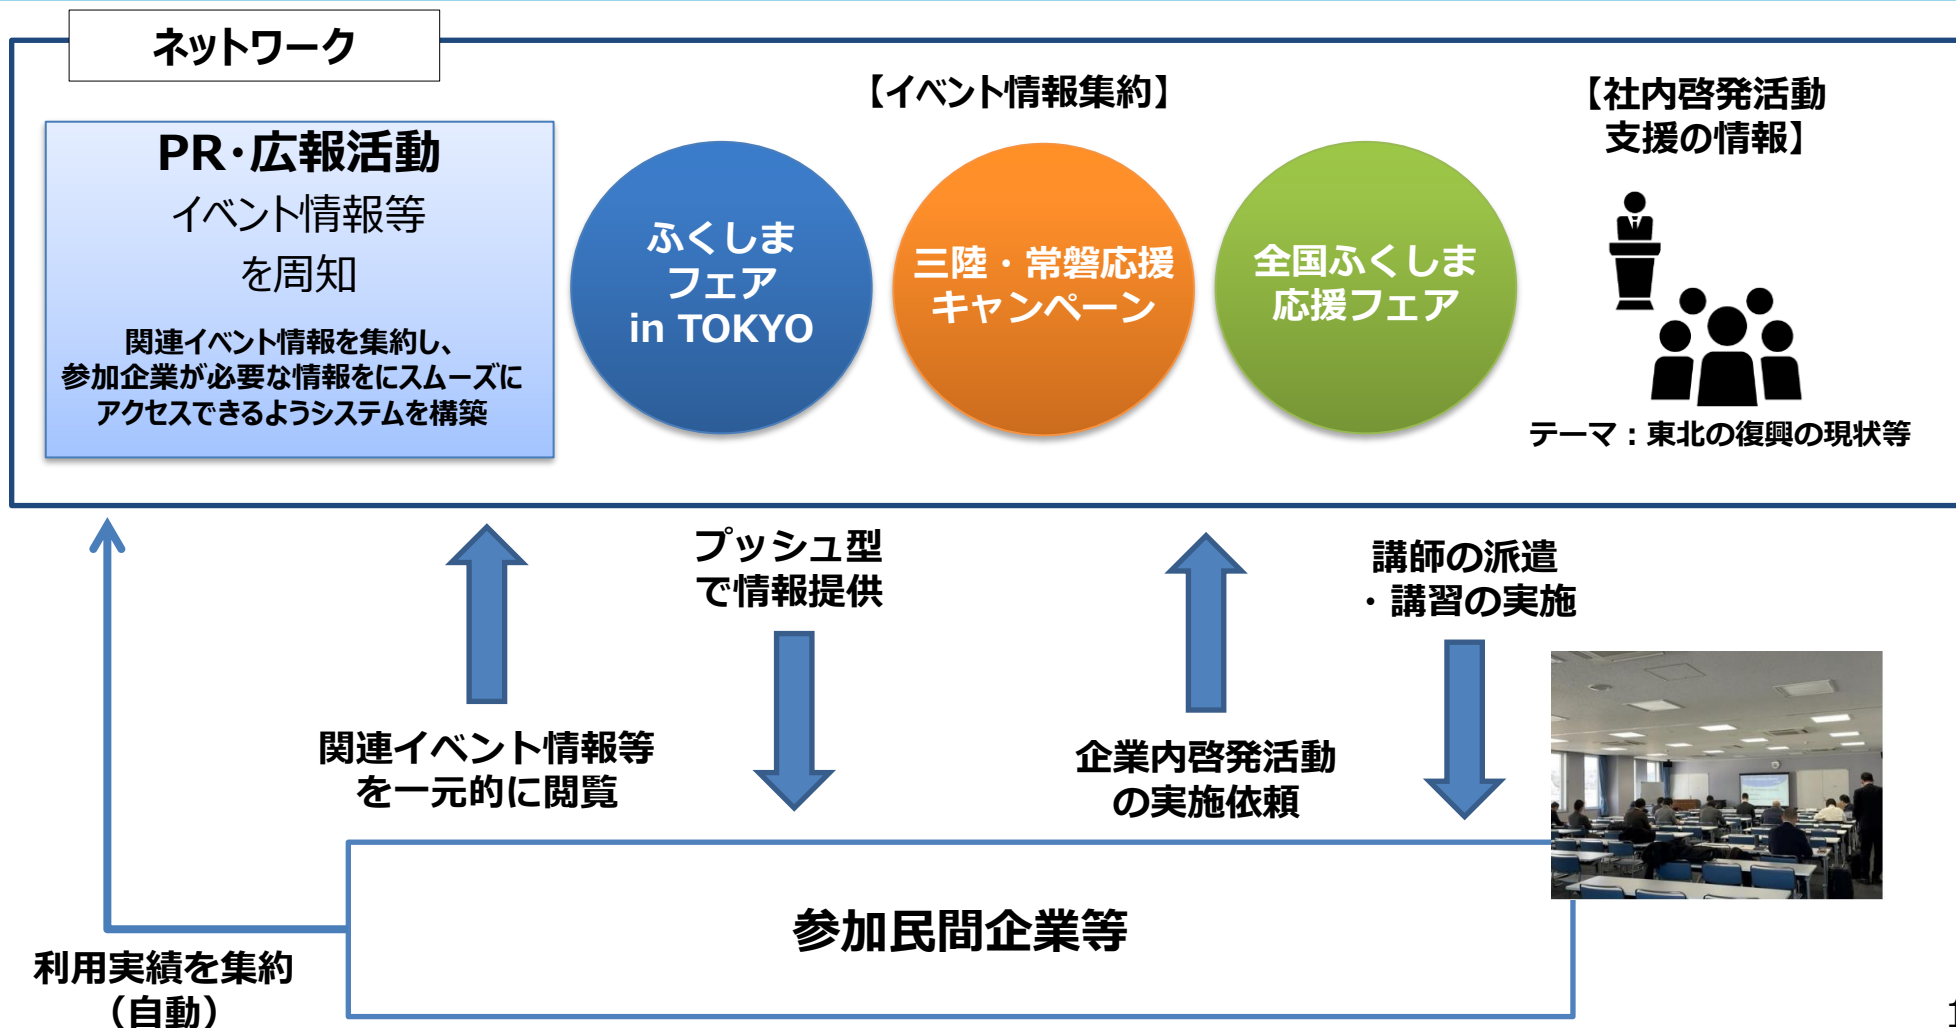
ネットワーク

PR・広報活動
イベント情報等
を周知
関連イベント情報を集約し、参加企業が必要な情報をにスムーズにアクセスできるようシステムを構築

【イベント情報集約】

ふくしま
フェア
in TOKYO

三陸・常磐応援
キャンペーン

全国ふくしま
応援フェア

【社内啓発活動
支援の情報】

テーマ：東北の復興の現状等

関連イベント情報等
を一元的に閲覧

プッシュ型
で情報提供

企業内啓発活動
の実施依頼

講師の派遣
・講習の実施

参加民間企業等

利用実績を集約
（自動）

1